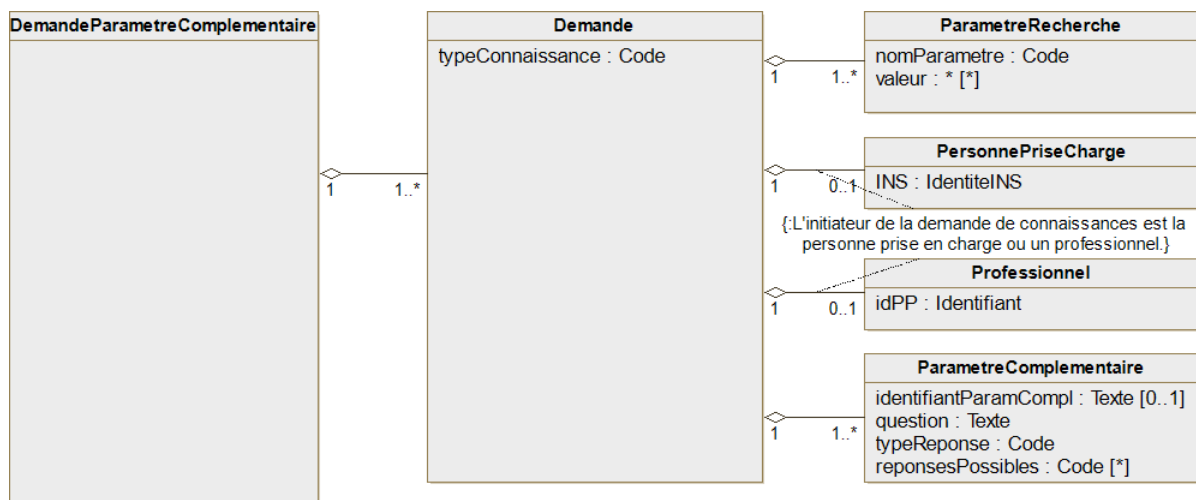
DemandeParametreComplementaire

1

1..*

Demande

typeConnaissance : Code

1

1..*

ParametreRecherche

nomParametre : Code
valeur : * [*]

1

0..1

PersonnePriseCharge

INS : IdentiteINS

{:L'initiateur de la demande de connaissances est la personne prise en charge ou un professionnel.}

1

0..1

Professionnel

idPP : Identifiant

1

1..*

ParametreComplementaire

identifiantParamCompl : Texte [0..1]
question : Texte
typeReponse : Code
reponsesPossibles : Code [*]